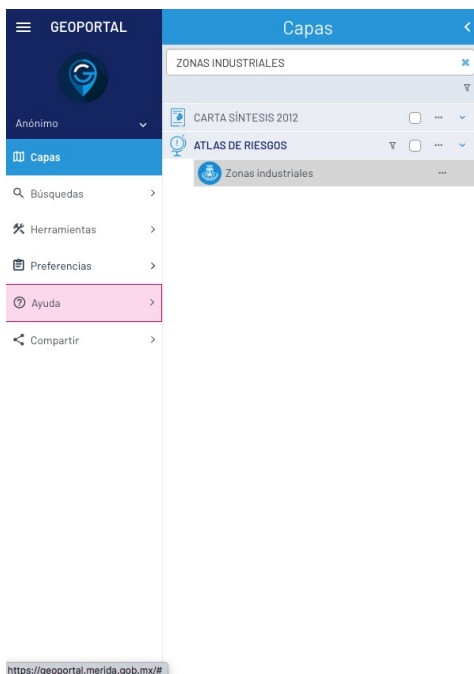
GEOPORTAL

Anónimo

Capas

Búsquedas

Herramientas

Preferencias

Ayuda

Compartir

Capas

ZONAS INDUSTRIALES

CARTA SÍNTESIS 2012

ATLAS DE RIESGOS

Zonas industriales

https://geoportal.merida.gob.mx/#